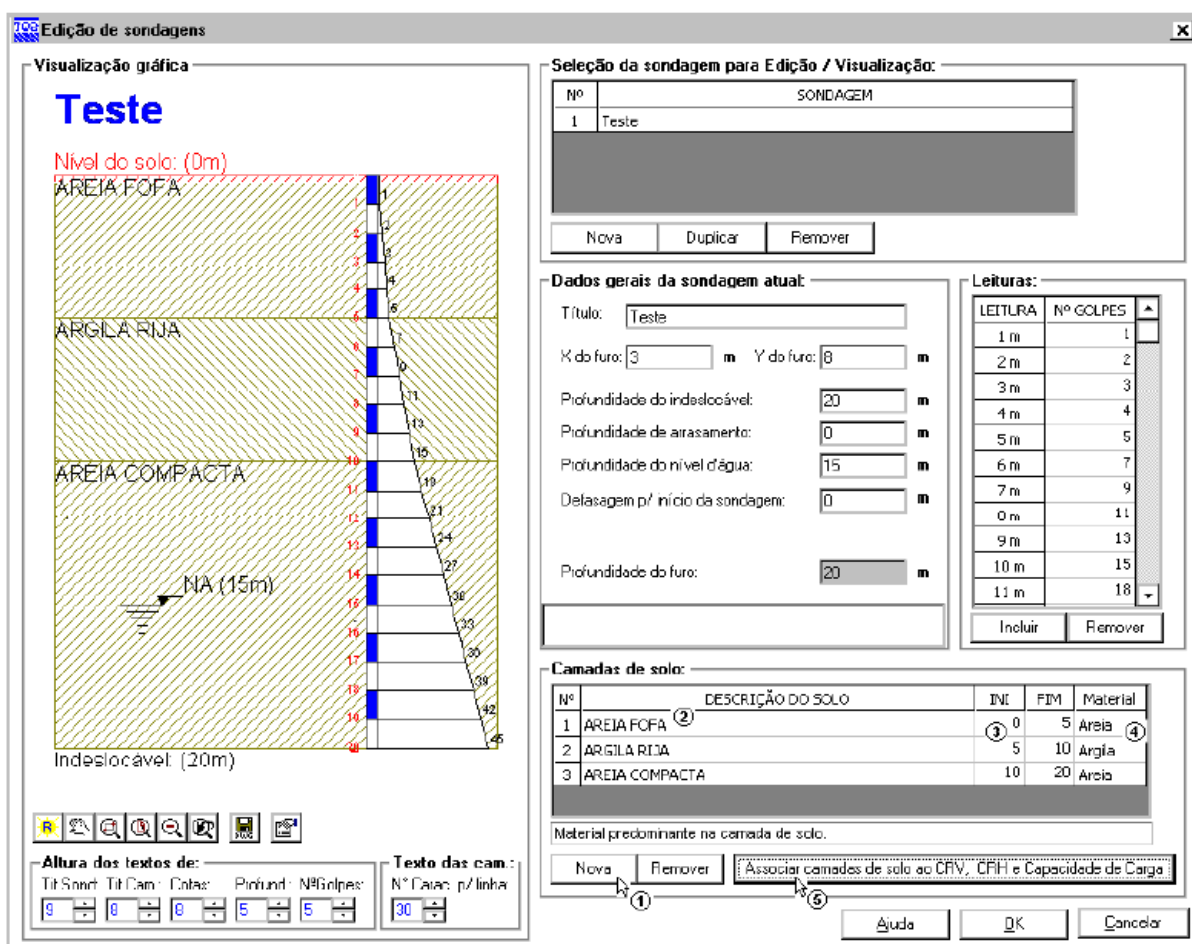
Edição de sondagens

Visualização gráfica

Teste

Nível do solo: (0m)

AREIA FOFA

ARGILA RIJA

AREIA COMPACTA

NA (15m)

Indeslocável: (20m)

1 2 3 4 5 6 7 8 9 10 11 12 13 14 15 16 17 18 19 20

1 2 3 4 5 7 9 11 13 15 18 21 24 27 30 33 36 39 42 45

Altura dos textos de:
Tit Sond: 9 Tit Cam: 8 Cotas: 8 Profund: 5 NºGolpes: 5

Texto das cam.:
Nº Carac. p/ linha: 30

Seleção da sondagem para Edição / Visualização:

| Nº | SONDAGEM |
|---|---|
| 1 | Teste |

Nova | Duplicar | Remover

Dados gerais da sondagem atual:

Título: Teste

X do furo: 3 m Y do furo: 8 m

Profundidade do indeslocável: 20 m

Profundidade de arrasamento: 0 m

Profundidade do nível d'água: 15 m

Defasagem p/ início da sondagem: 0 m

Profundidade do furo: 20 m

Leituras:

| LEITURA | Nº GOLPES |
|---|---|
| 1 m | 1 |
| 2 m | 2 |
| 3 m | 3 |
| 4 m | 4 |
| 5 m | 5 |
| 6 m | 7 |
| 7 m | 9 |
| 8 m | 11 |
| 9 m | 13 |
| 10 m | 15 |
| 11 m | 18 |

Incluir | Remover

Camadas de solo:

| Nº | DESCRIÇÃO DO SOLO | INI | FIM | Material |
|---|---|---|---|---|
| 1 | AREIA FOFA | 0 | 5 | Areia |
| 2 | ARGILA RIJA | 5 | 10 | Argila |
| 3 | AREIA COMPACTA | 10 | 20 | Areia |

① ② ③ ④ ⑤

Material predominante na camada de solo.

Nova | Remover | Associar camadas de solo ao CRV, CRH e Capacidade de Carga

Ajuda | OK | Cancelar